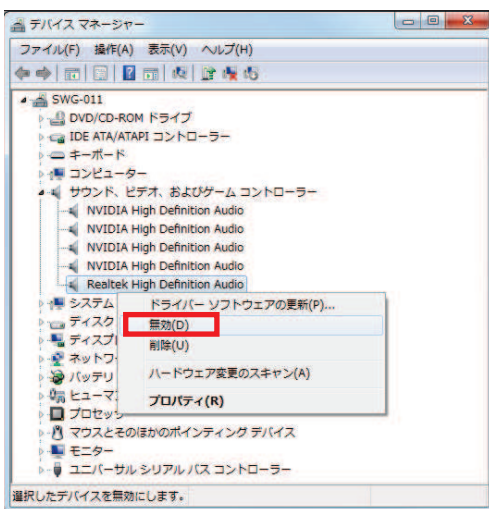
デバイス マネージャー
ファイル(F) 操作(A) 表示(V) ヘルプ(H)

SWG-011
DVD/CD-ROM ドライブ
IDE ATA/ATAPI コントローラー
キーボード
コンピューター
サウンド、ビデオ、およびゲーム コントローラー
NVIDIA High Definition Audio
NVIDIA High Definition Audio
NVIDIA High Definition Audio
NVIDIA High Definition Audio
Realtek High Definition Audio
システム
ディスク
ディスプ
ネットワー
バッテリ
ヒューマ
プロセッサ
マウスとそのほかのポインティング デバイス
モニター
ユニバーサル シリアル バス コントローラー

ドライバー ソフトウェアの更新(P)...
無効(D)
削除(U)
ハードウェア変更のスキャン(A)
プロパティ(R)

選択したデバイスを無効にします。